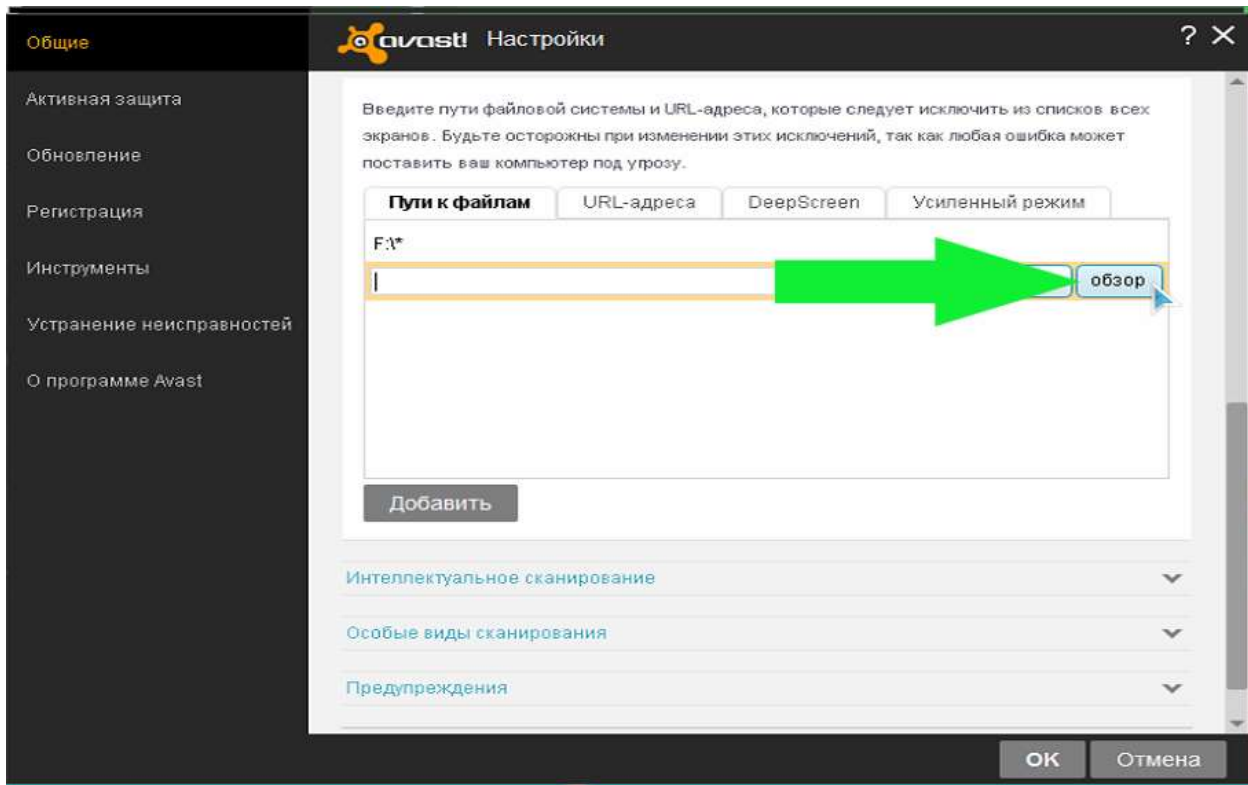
Общие
Активная защита
Обновление
Регистрация
Инструменты
Устранение неисправностей
О программе Avast

avast! Настройки

? ×

Введите пути файловой системы и URL-адреса, которые следует исключить из списков всех экранов. Будьте осторожны при изменении этих исключений, так как любая ошибка может поставить ваш компьютер под угрозу.

Пути к файлам | URL-адреса | DeepScreen | Усиленный режим

F:\*

обзор

Добавить

Интеллектуальное сканирование
Особые виды сканирования
Предупреждения

OK
Отмена